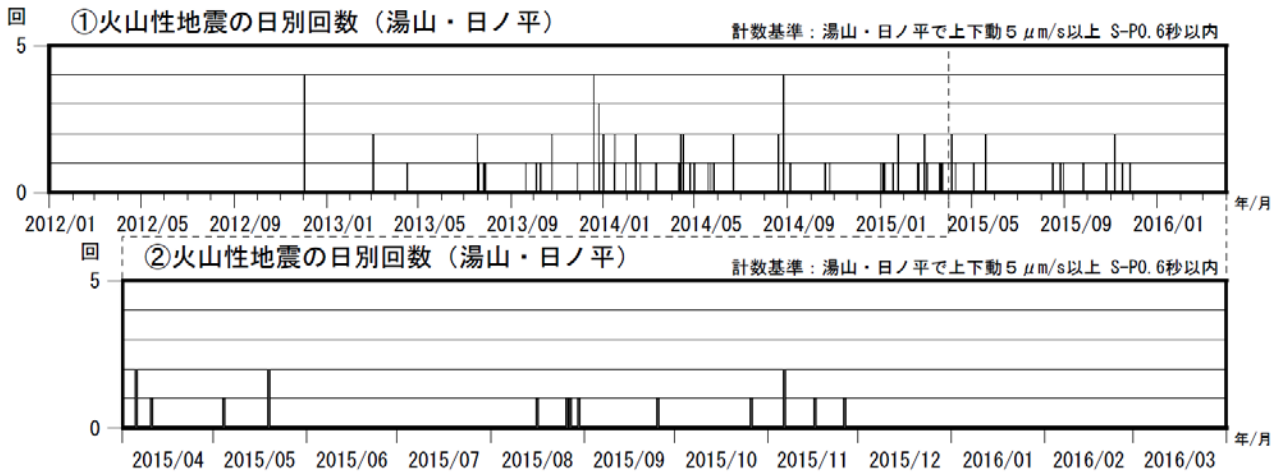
回
①火山性地震の日別回数（湯山・日ノ平）
計数基準：湯山・日ノ平で上下動５$\mu$m/s以上 S-P0.6秒以内
5
0
2012/01 2012/05 2012/09 2013/01 2013/05 2013/09 2014/01 2014/05 2014/09 2015/01 2015/05 2015/09 2016/01
年/月

回
②火山性地震の日別回数（湯山・日ノ平）
計数基準：湯山・日ノ平で上下動５$\mu$m/s以上 S-P0.6秒以内
5
0
2015/04 2015/05 2015/06 2015/07 2015/08 2015/09 2015/10 2015/11 2015/12 2016/01 2016/02 2016/03
年/月